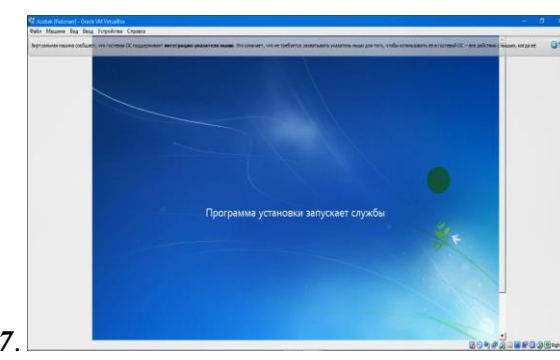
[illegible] [Работает] - Oracle VM VirtualBox

Файл Машина Вид Ввод Устройства Справка

Виртуальная машина сообщает, что гостевая ОС поддерживает интеграцию указателя мыши. Это означает, что не требуется захватывать указатель мыши для того, чтобы использовать её в гостевой ОС – все действия с мышью, когда её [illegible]

Программа установки запускает службы

7.